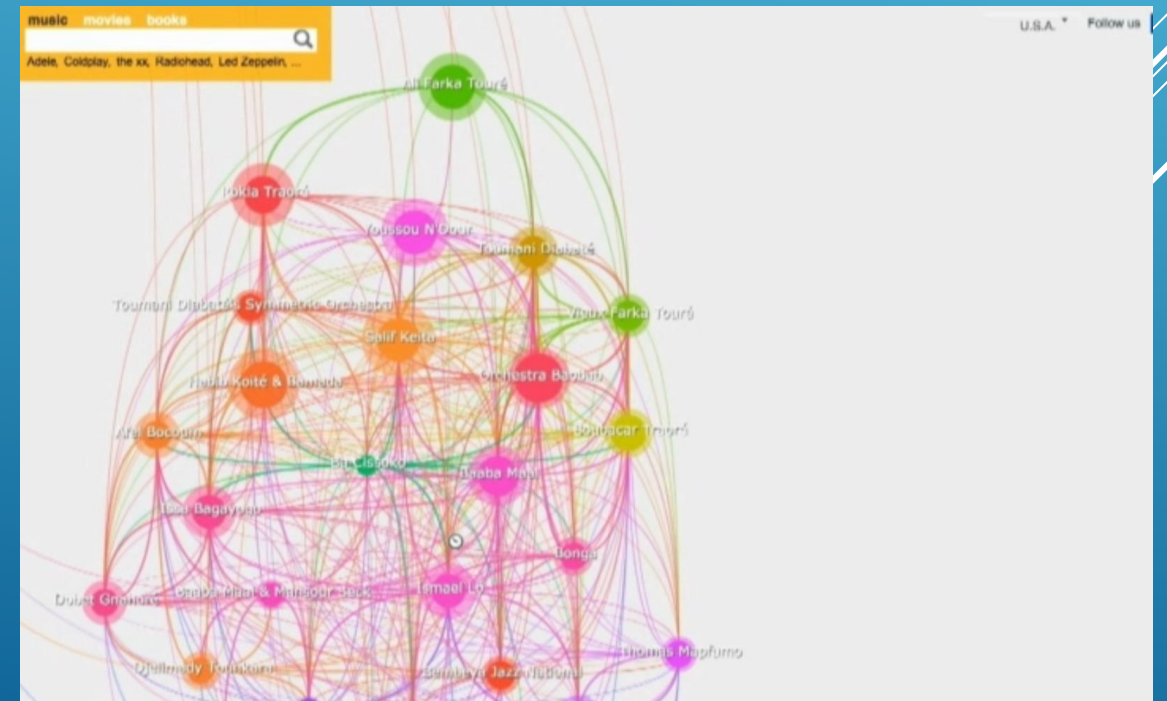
music movies books

Adele, Coldplay, the xx, Radiohead, Led Zeppelin, ...

U.S.A. Follow us

Ali Farka Touré

Rokia Traoré

Youssou N'Dour

Toumani Diabaté

Toumani Diabaté's Symmetric Orchestra

Vieux Farka Touré

Salif Keita

Habib Koité & Bamada

Orchestra Baobab

Afel Bocoum

Boubacar Traoré

Bassekou Kouyate

Baaba Maal

Issa Bagayogo

Bonga

Daby Touré

Baaba Maal & Mansour Seck

Ismael Lo

Thomas Mapfumo

Djelimady Tounkara

Bembeya Jazz National